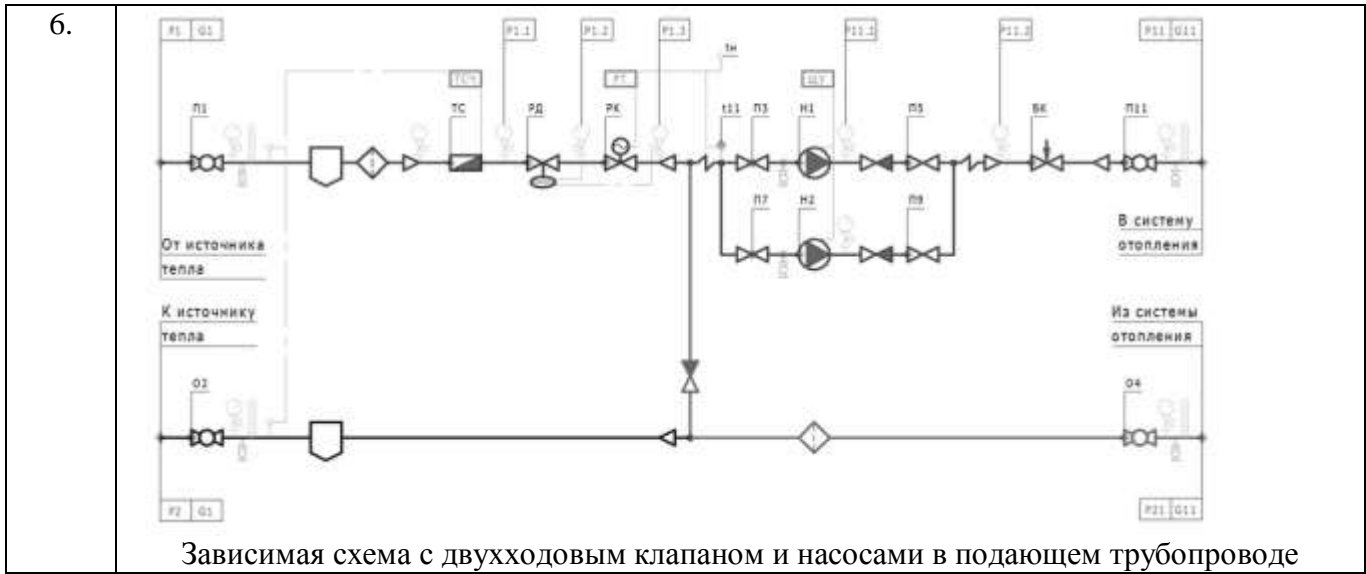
6.

| P1 | G1 |

| P1.1 |

| P1.2 |

| P1.3 |

tн

| P11.1 |

| P11.2 |

| P11 | G11 |

| ТСЧ |

| РТ |

| ШУ |

П1

ТС

РД

РК

t11

П3

Н1

П5

БК

П11

П7

Н2

П9

От источника тепла

В систему отопления

К источнику тепла

Из системы отопления

О2

О4

| P2 | G1 |

| P21 | G11 |

Зависимая схема с двухходовым клапаном и насосами в подающем трубопроводе